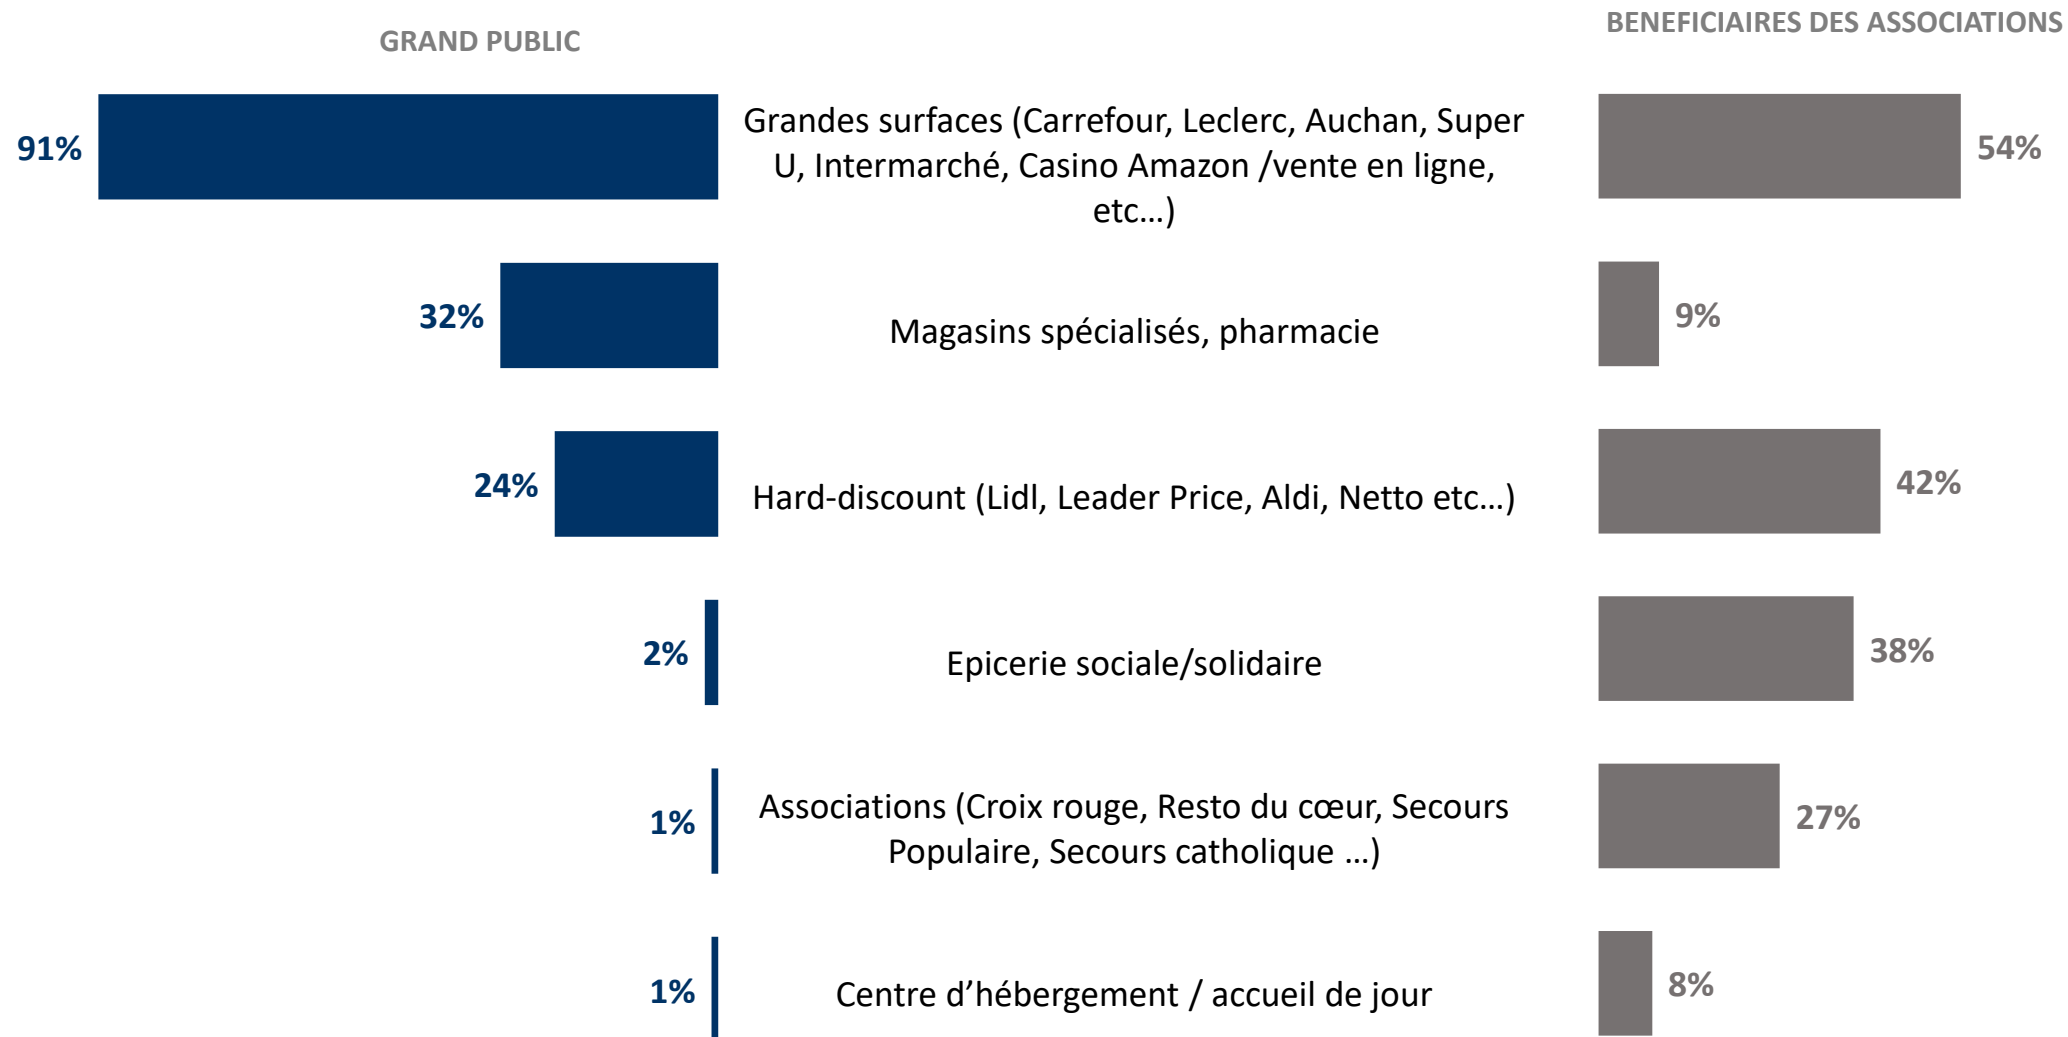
GRAND PUBLIC

BENEFICIAIRES DES ASSOCIATIONS

91%
Grandes surfaces (Carrefour, Leclerc, Auchan, Super U, Intermarché, Casino Amazon /vente en ligne, etc…)
54%

32%
Magasins spécialisés, pharmacie
9%

24%
Hard-discount (Lidl, Leader Price, Aldi, Netto etc…)
42%

2%
Epicerie sociale/solidaire
38%

1%
Associations (Croix rouge, Resto du cœur, Secours Populaire, Secours catholique …)
27%

1%
Centre d’hébergement / accueil de jour
8%